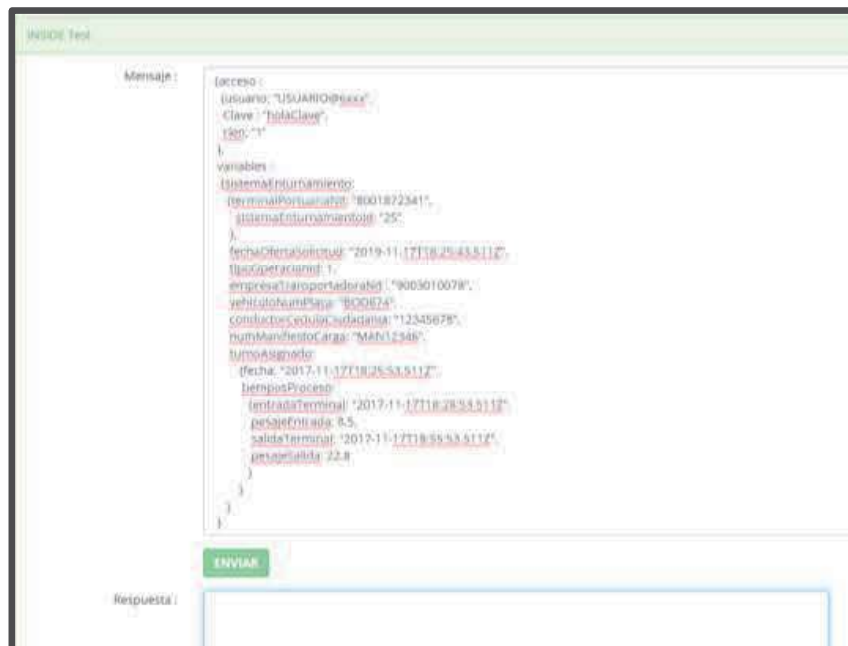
INSIDE Test

Mensaje :

{acceso :
{usuario: "USUARIO@xxxx",
Clave : "holaClave",
rIen: "1"
},
variables :
{sistemaEnturnamiento:
{terminalPortuariaNit: "8001872341",
sistemaEnturnamientoId: "25"
},
fechaOfertaSolicitud: "2019-11-17T18:25:43.511Z",
tipoOperacionId: 1,
empresaTransportadoraNit : "9003010079",
vehiculoNumPlaca: "BOD674",
conductorCedulaCiudadania: "12345678",
numManifiestoCarga: "MAN12346",
turnoAsignado:
{fecha: "2017-11-17T18:25:53.511Z",
tiemposProceso:
{entradaTerminal: "2017-11-17T18:28:53.511Z",
pesajeEntrada: 8.5,
salidaTerminal: "2017-11-17T18:55:53.511Z",
pesajeSalida: 22.8
}
}
}
}

ENVIAR

Respuesta :